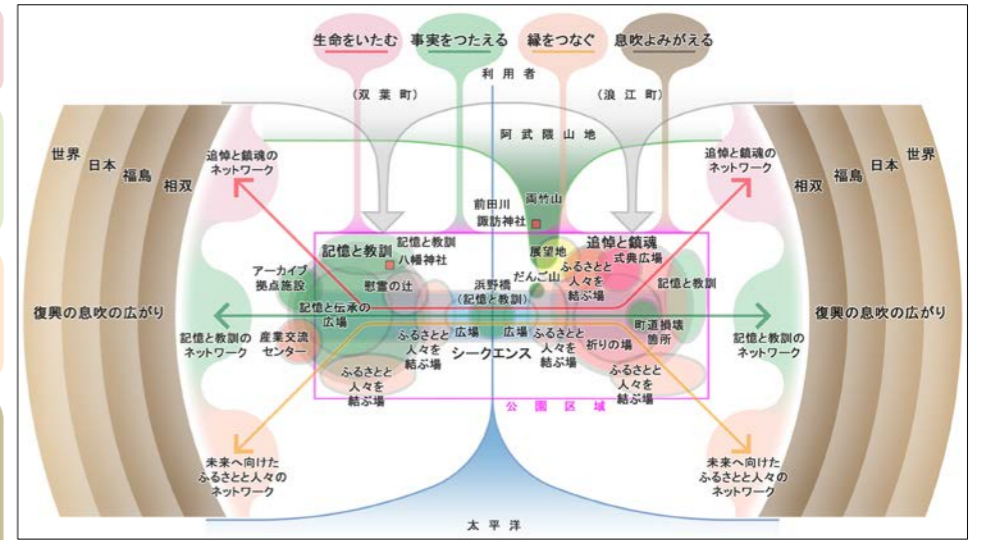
生命をいたむ　事実をつたえる　縁をつなぐ　息吹よみがえる

利用者

（双葉町）　（浪江町）

阿武隈山地

世界　日本　福島　相双

世界　日本　福島　相双

追悼と鎮魂のネットワーク

追悼と鎮魂のネットワーク

前田川　諏訪神社

両竹山

記憶と教訓　記憶と教訓　八幡神社

展望地

追悼と鎮魂　式典広場

アーカイブ拠点施設

慰霊の辻

だんご山

浜野橋（記憶と教訓）

ふるさとと人々を結ぶ場

記憶と教訓

復興の息吹の広がり

記憶と伝承の広場

復興の息吹の広がり

記憶と教訓のネットワーク

産業交流センター

ふるさとと人々を結ぶ場

広場　広場

ふるさとと人々を結ぶ場

町道請戸線

祈りの場

記憶と教訓のネットワーク

シークエンス

ふるさとと人々を結ぶ場

ふるさとと人々を結ぶ場

公園区域

未来へ向けたふるさとと人々のネットワーク

未来へ向けたふるさとと人々のネットワーク

太平洋